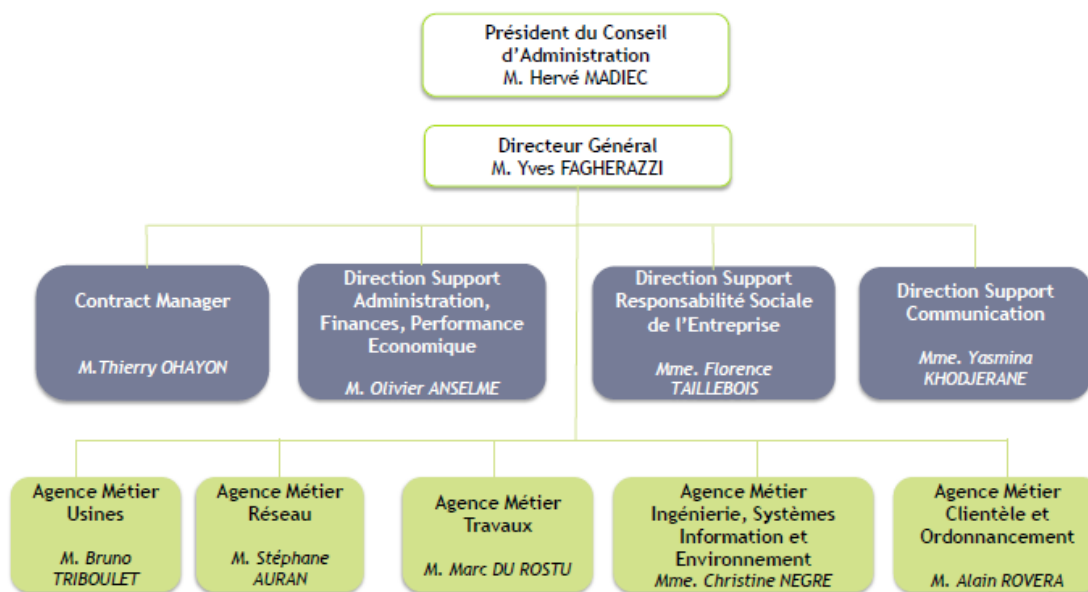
Président du Conseil d'Administration
M. Hervé MADIEC

Directeur Général
M. Yves FAGHERAZZI

Contract Manager
M.Thierry OHAYON

Direction Support Administration, Finances, Performance Economique
M. Olivier ANSELME

Direction Support Responsabilité Sociale de l'Entreprise
Mme. Florence TAILLEBOIS

Direction Support Communication
Mme. Yasmina KHODJERANE

Agence Métier Usines
M. Bruno TRIBOULET

Agence Métier Réseau
M. Stéphane AURAN

Agence Métier Travaux
M. Marc DU ROSTU

Agence Métier Ingénierie, Systèmes Information et Environnement
Mme. Christine NEGRE

Agence Métier Clientèle et Ordonnancement
M. Alain ROVERA